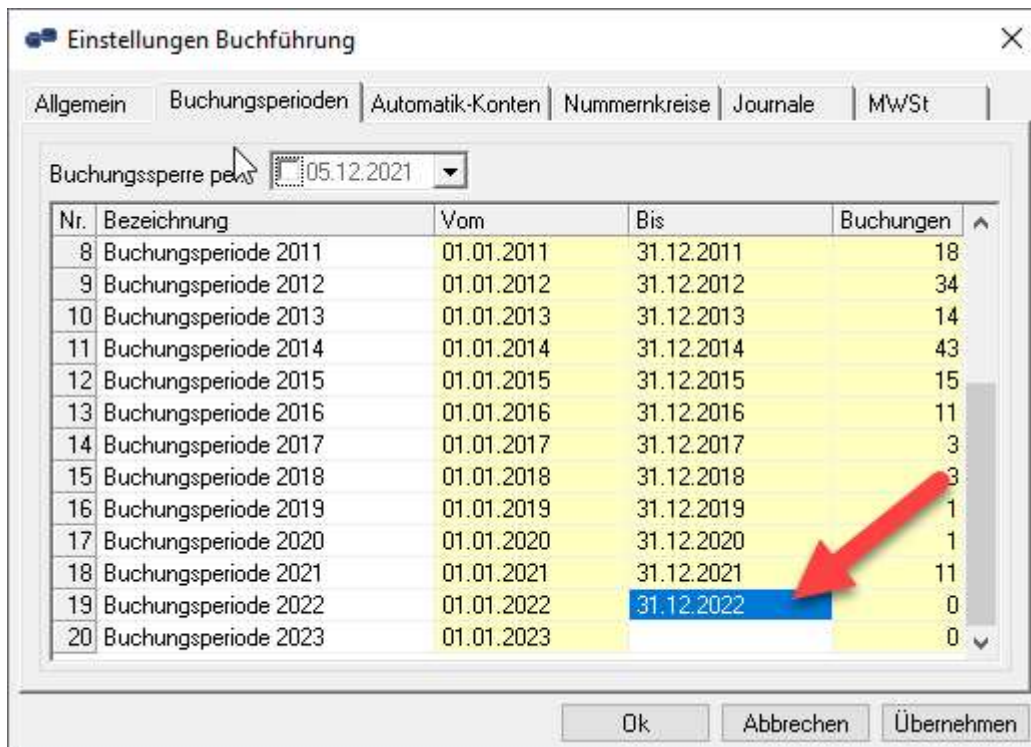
Einstellungen Buchführung

Allgemein | Buchungsperioden | Automatik-Konten | Nummernkreise | Journale | MWSt

Buchungssperre per: 05.12.2021

| Nr. | Bezeichnung | Vom | Bis | Buchungen |
|---|---|---|---|---|
| 8 | Buchungsperiode 2011 | 01.01.2011 | 31.12.2011 | 18 |
| 9 | Buchungsperiode 2012 | 01.01.2012 | 31.12.2012 | 34 |
| 10 | Buchungsperiode 2013 | 01.01.2013 | 31.12.2013 | 14 |
| 11 | Buchungsperiode 2014 | 01.01.2014 | 31.12.2014 | 43 |
| 12 | Buchungsperiode 2015 | 01.01.2015 | 31.12.2015 | 15 |
| 13 | Buchungsperiode 2016 | 01.01.2016 | 31.12.2016 | 11 |
| 14 | Buchungsperiode 2017 | 01.01.2017 | 31.12.2017 | 3 |
| 15 | Buchungsperiode 2018 | 01.01.2018 | 31.12.2018 | 3 |
| 16 | Buchungsperiode 2019 | 01.01.2019 | 31.12.2019 | 1 |
| 17 | Buchungsperiode 2020 | 01.01.2020 | 31.12.2020 | 1 |
| 18 | Buchungsperiode 2021 | 01.01.2021 | 31.12.2021 | 11 |
| 19 | Buchungsperiode 2022 | 01.01.2022 | 31.12.2022 | 0 |
| 20 | Buchungsperiode 2023 | 01.01.2023 | | 0 |

Ok | Abbrechen | Übernehmen